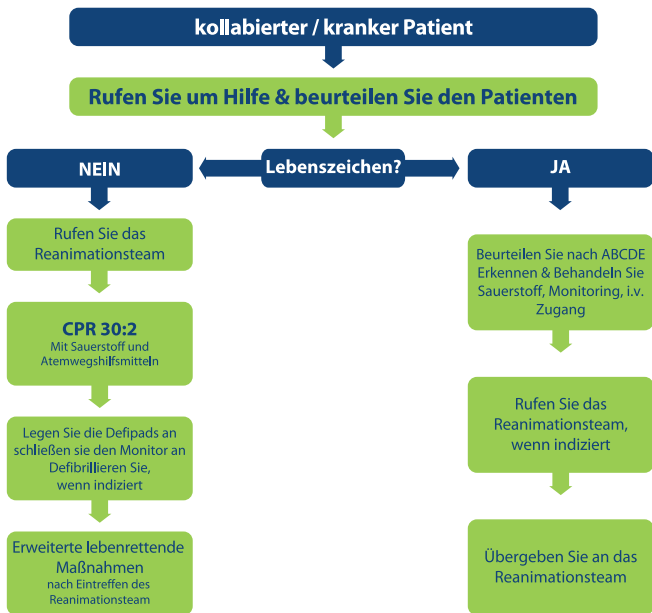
kollabierter / kranker Patient

Rufen Sie um Hilfe & beurteilen Sie den Patienten

NEIN

Lebenszeichen?

JA

Rufen Sie das Reanimationsteam

CPR 30:2
Mit Sauerstoff und Atemwegshilfsmitteln

Legen Sie die Defipads an schließen sie den Monitor an Defibrillieren Sie, wenn indiziert

Erweiterte lebenrettende Maßnahmen
nach Eintreffen des Reanimationsteam

Beurteilen Sie nach ABCDE Erkennen & Behandeln Sie Sauerstoff, Monitoring, i.v. Zugang

Rufen Sie das Reanimationsteam, wenn indiziert

Übergeben Sie an das Reanimationsteam